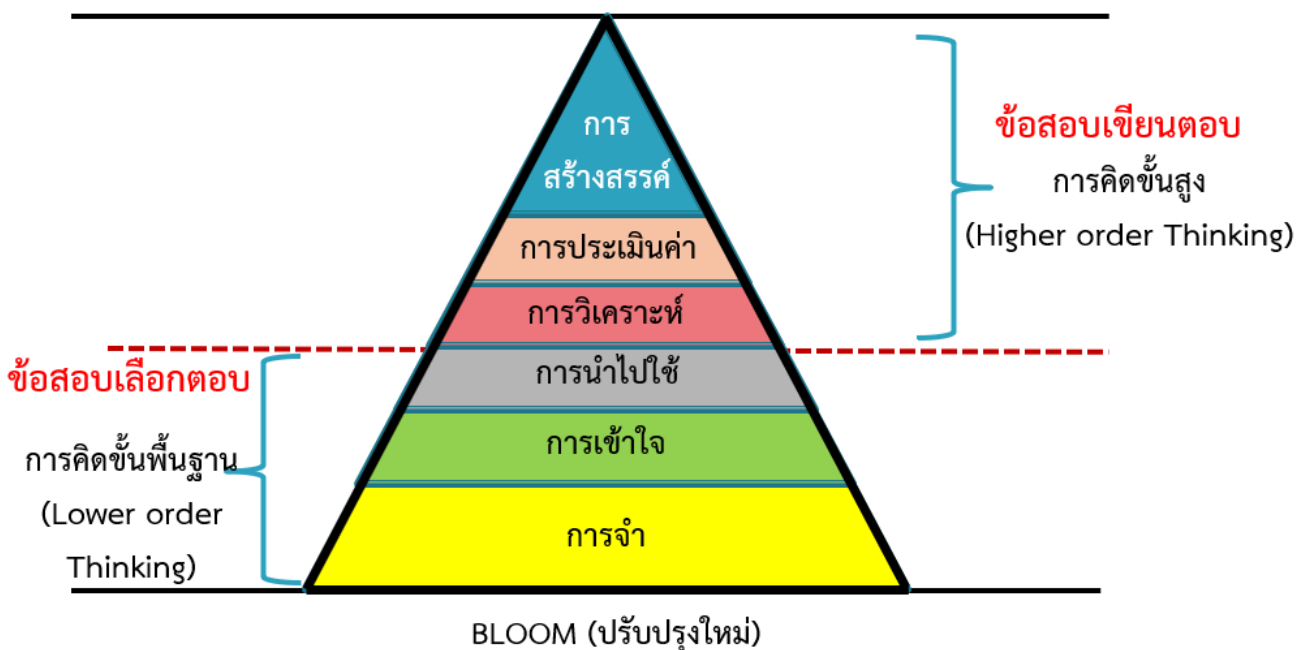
การสร้างสรรค์

การประเมินค่า

การวิเคราะห์

การนำไปใช้

การเข้าใจ

การจำ

ข้อสอบเขียนตอบ
การคิดขั้นสูง
(Higher order Thinking)

ข้อสอบเลือกตอบ
การคิดขั้นพื้นฐาน
(Lower order Thinking)

BLOOM (ปรับปรุงใหม่)